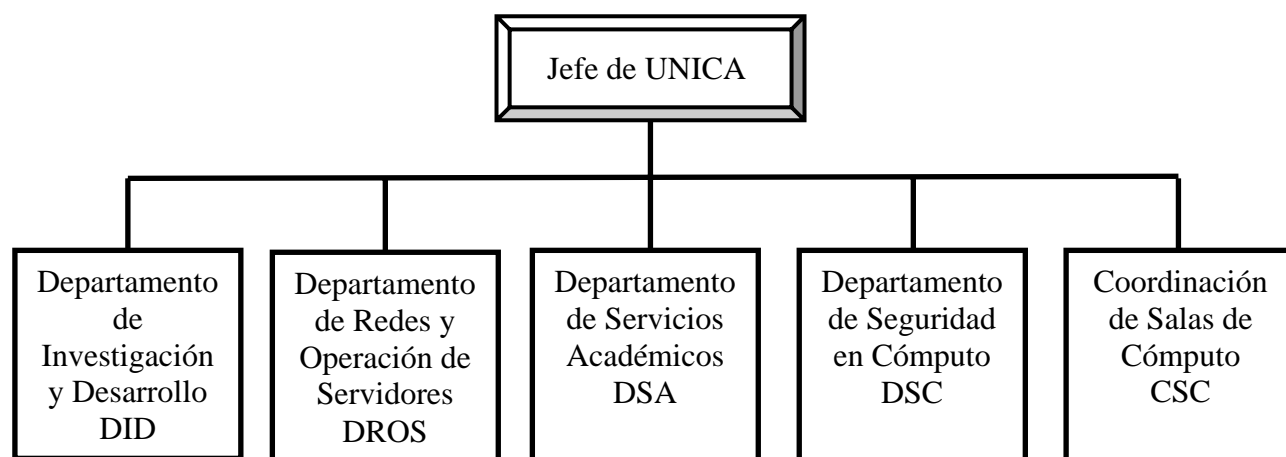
Jefe de UNICA

Departamento de Investigación y Desarrollo DID

Departamento de Redes y Operación de Servidores DROS

Departamento de Servicios Académicos DSA

Departamento de Seguridad en Cómputo DSC

Coordinación de Salas de Cómputo CSC